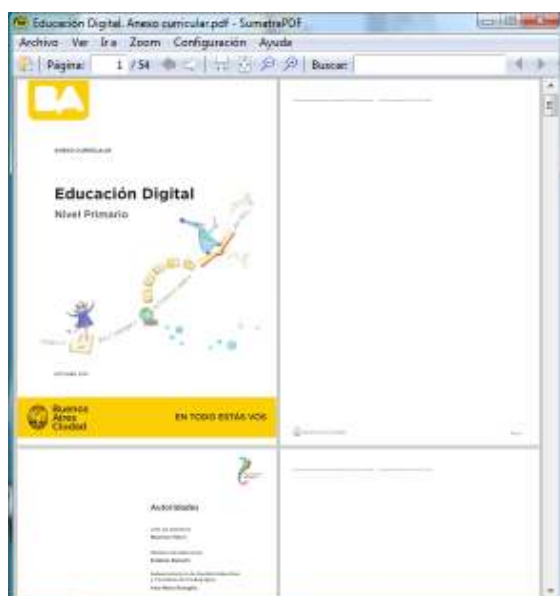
Educación Digital. Anexo curricular.pdf - SumatraPDF

Archivo Ver Ir a Zoom Configuración Ayuda

Página: 1 / 54 Buscar:

BA

ANEXO CURRICULAR

Educación Digital

Nivel Primario

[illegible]

Buenos Aires Ciudad

EN TODO ESTÁS VOS

Autoridades

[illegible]